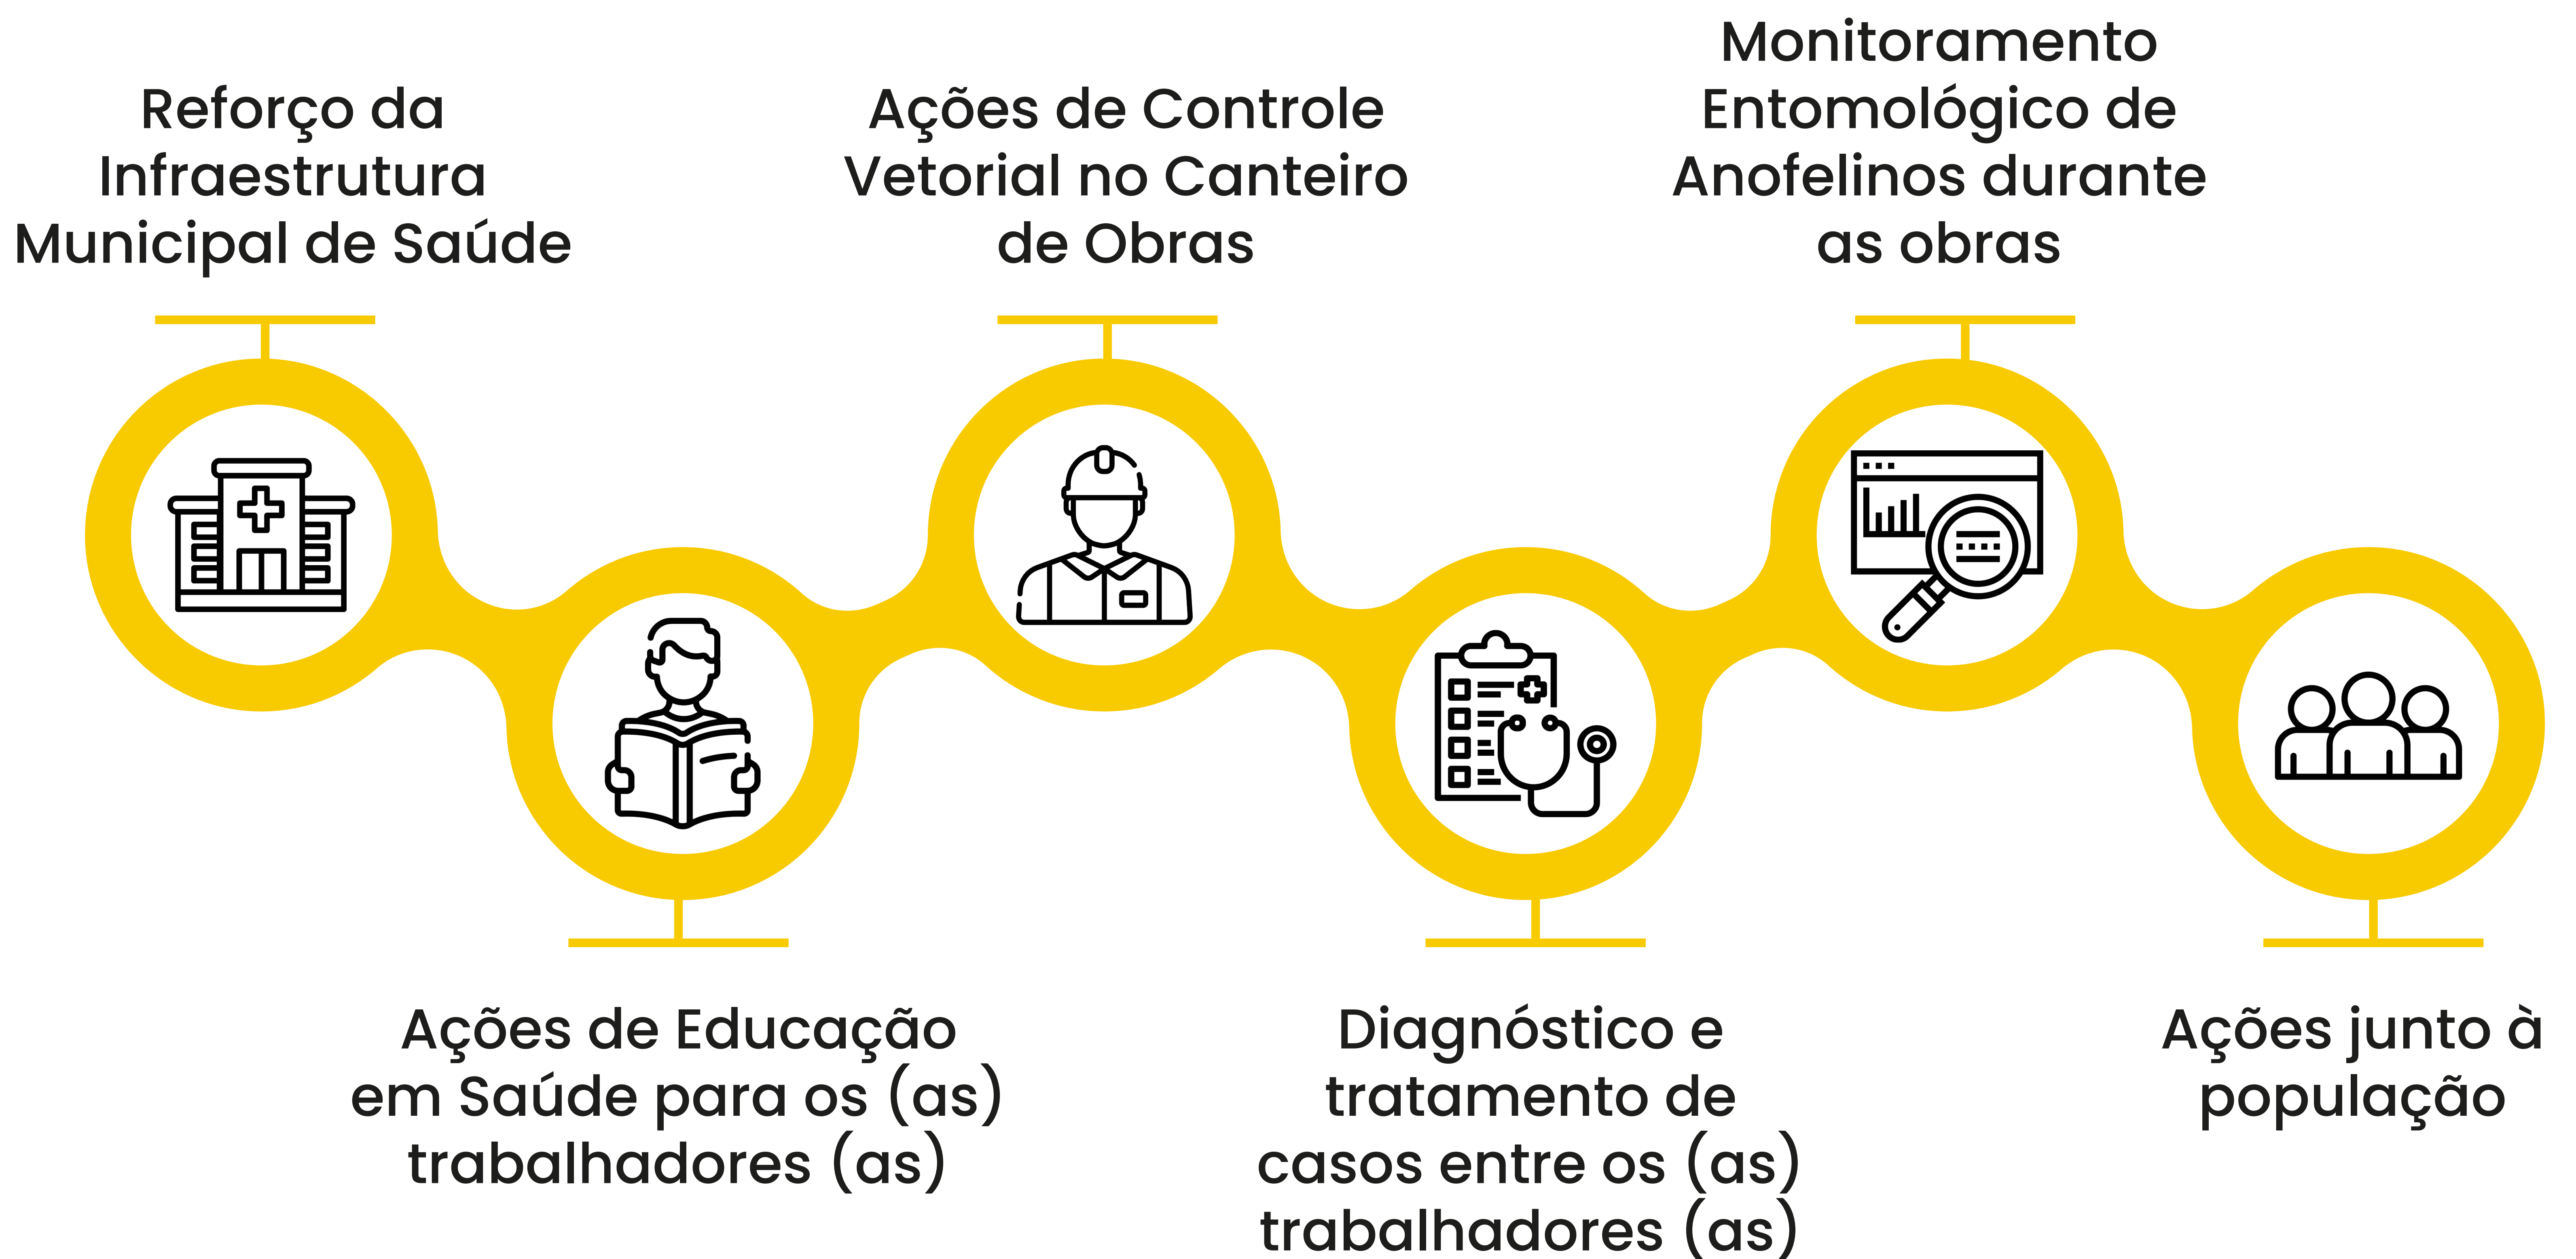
Reforço da Infraestrutura Municipal de Saúde

Ações de Controle Vetorial no Canteiro de Obras

Monitoramento Entomológico de Anofelinos durante as obras

Ações de Educação em Saúde para os (as) trabalhadores (as)

Diagnóstico e tratamento de casos entre os (as) trabalhadores (as)

Ações junto à população